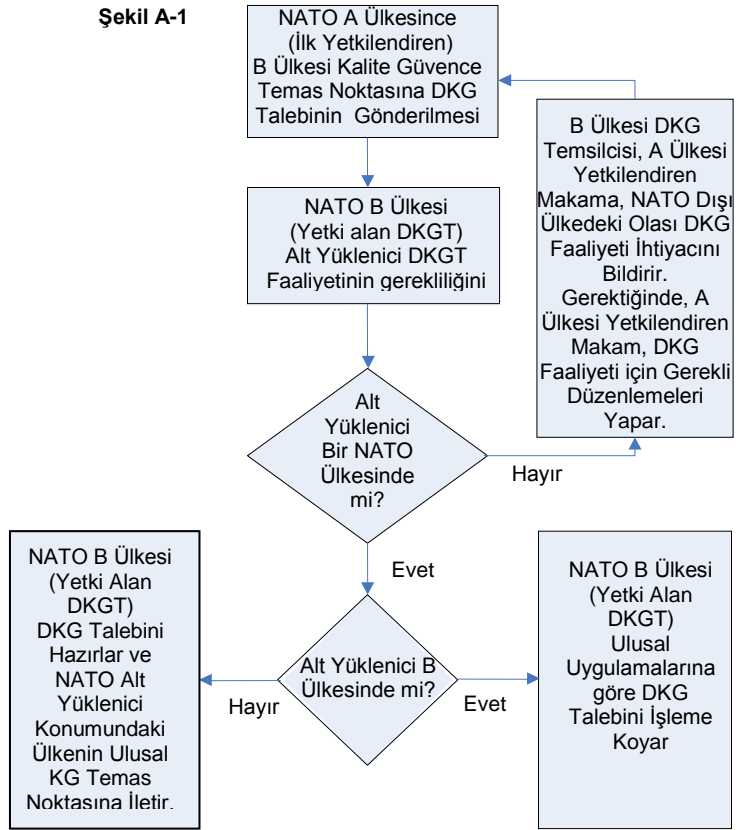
Şekil A-1

NATO A Ülkesince (İlk Yetkilendiren) B Ülkesi Kalite Güvence Temas Noktasına DKG Talebinin Gönderilmesi

B Ülkesi DKG Temsilcisi, A Ülkesi Yetkilendiren Makama, NATO Dışı Ülkedeki Olası DKG Faaliyeti İhtiyacını Bildirir. Gerektiğinde, A Ülkesi Yetkilendiren Makam, DKG Faaliyeti için Gerekli Düzenlemeleri Yapar.

NATO B Ülkesi (Yetki alan DKGT) Alt Yüklenici DKGT Faaliyetinin gerekliliğini

Alt Yüklenici Bir NATO Ülkesinde mi?

Hayır

Evet

Alt Yüklenici B Ülkesinde mi?

Hayır

Evet

NATO B Ülkesi (Yetki Alan DKGT) DKG Talebini Hazırlar ve NATO Alt Yüklenici Konumundaki Ülkenin Ulusal KG Temas Noktasına İletir.

NATO B Ülkesi (Yetki Alan DKGT) Ulusal Uygulamalarına göre DKG Talebini İşleme Koyar